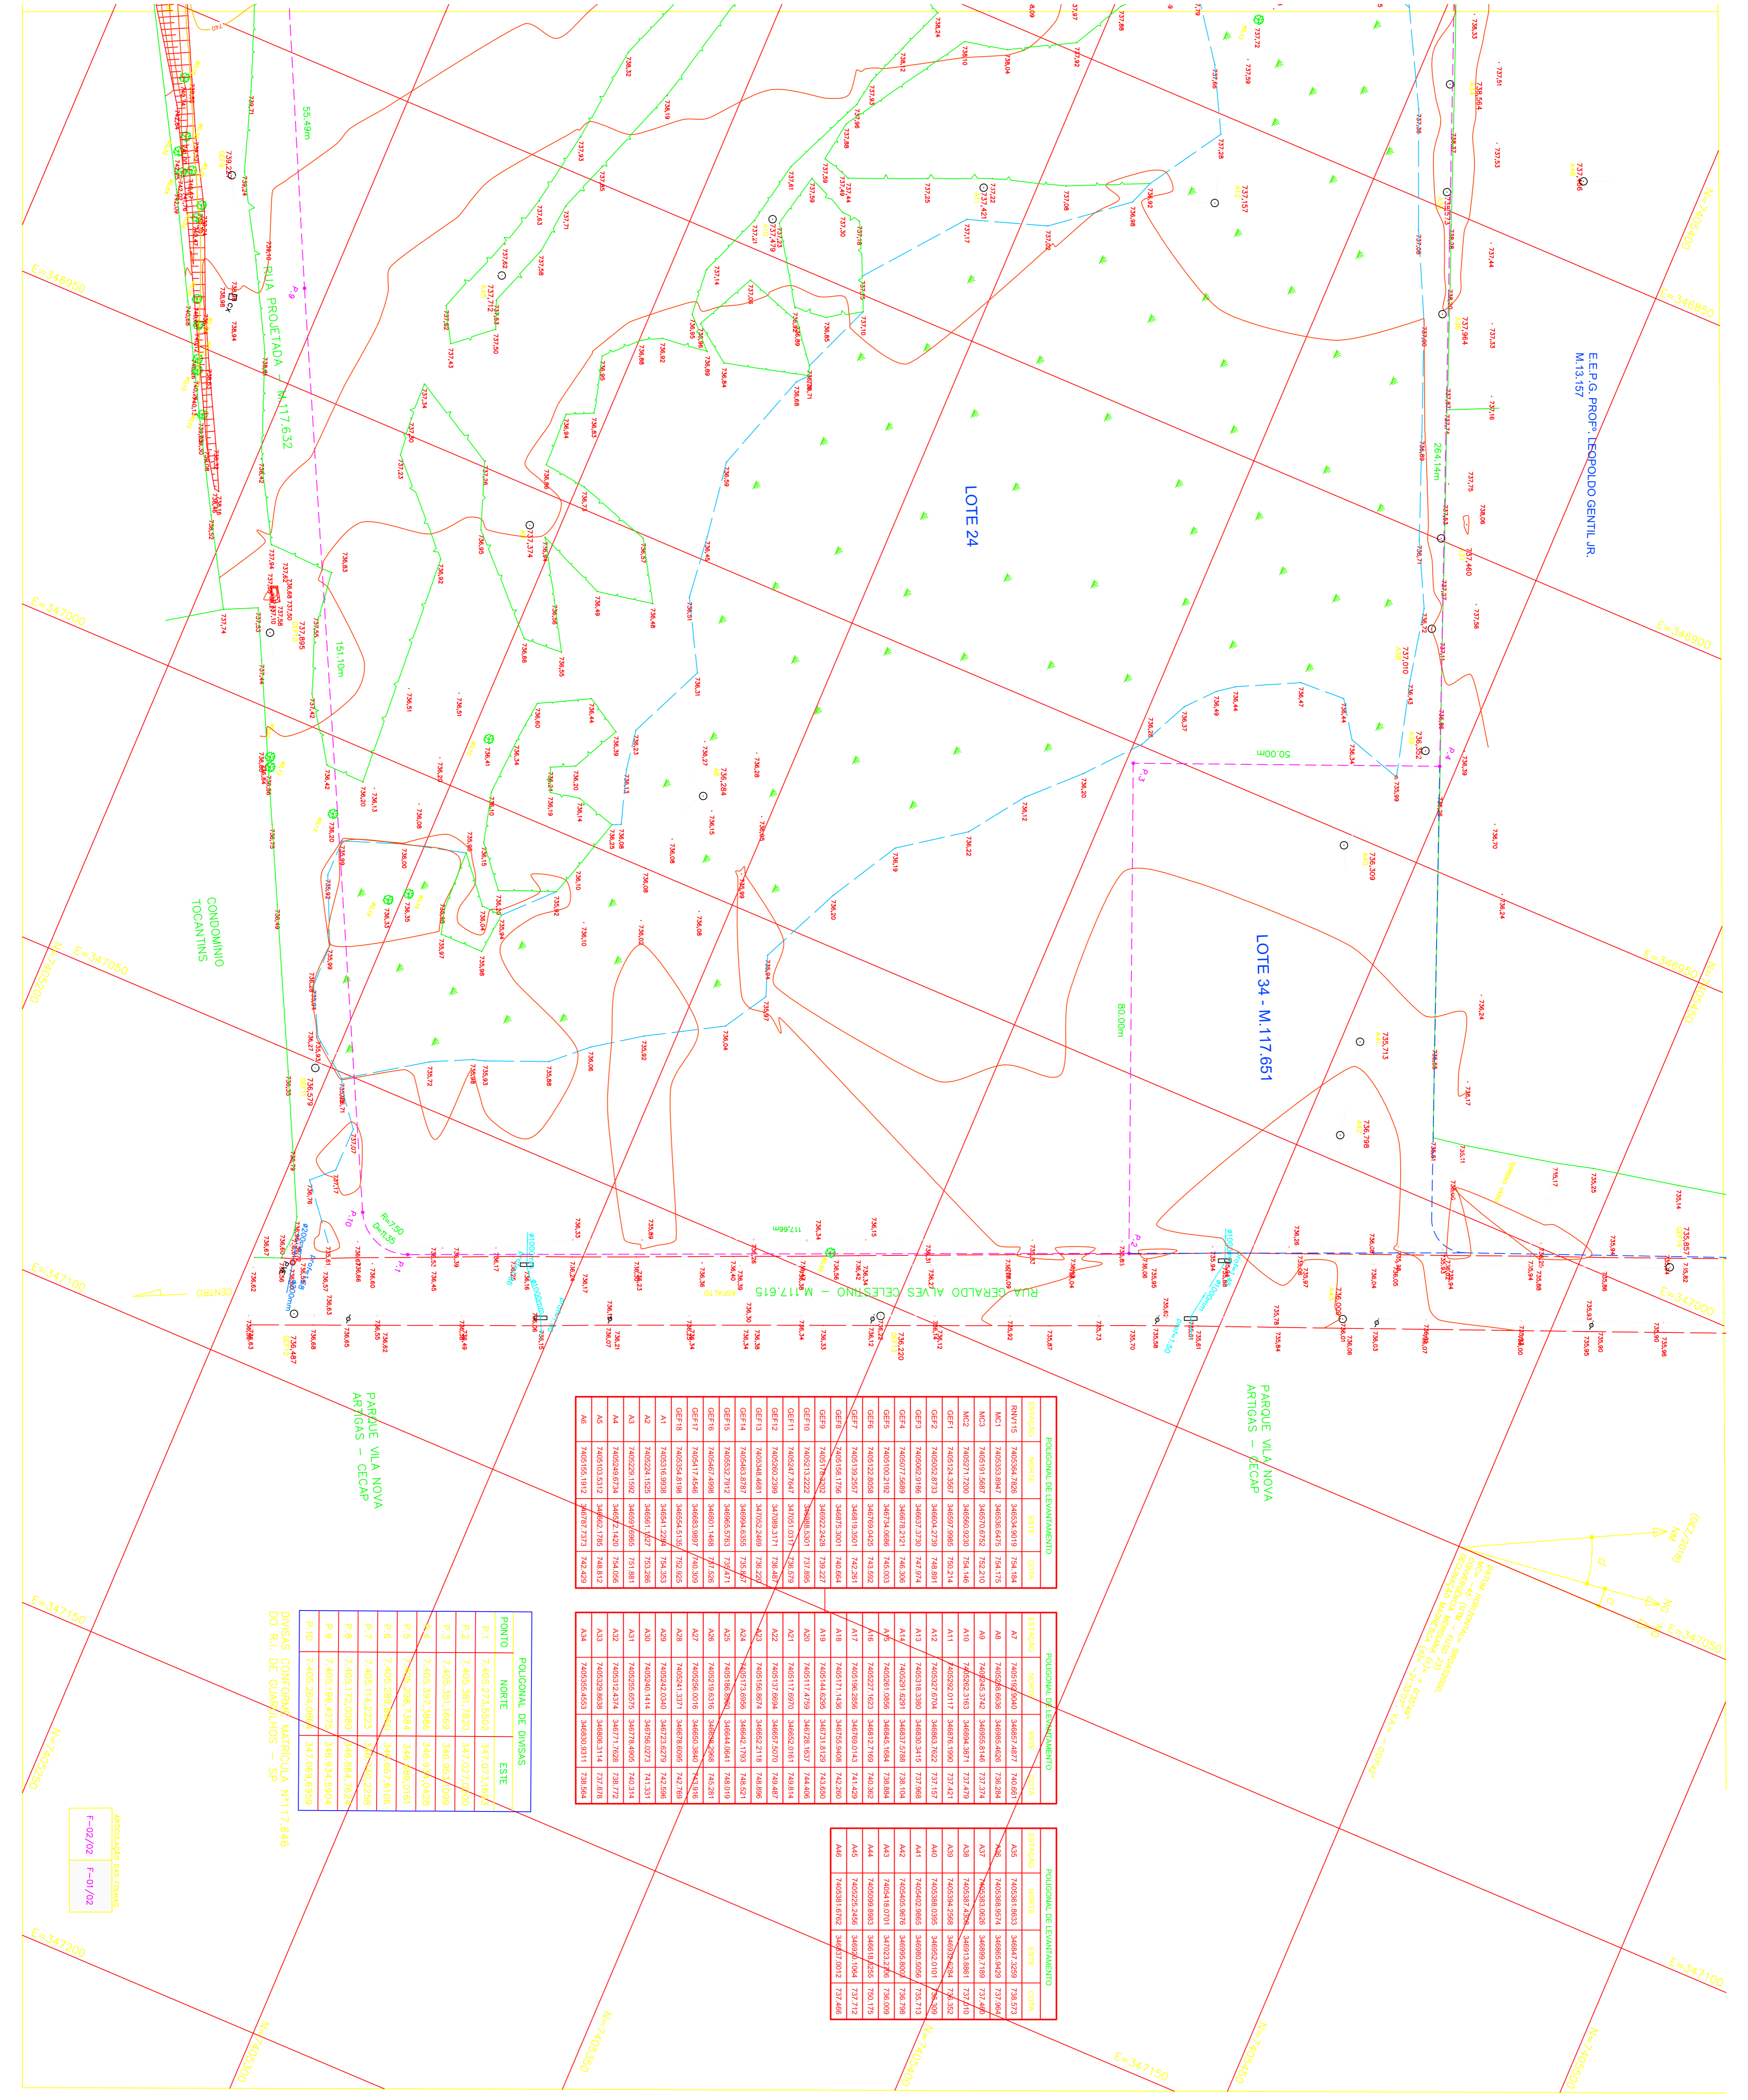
LOTE 24

LOTE 34 - M.117.651

E.E.P.G. PROFº LEOPOLDO GENTIL JR.
M.13.157

RUA PROJETADA - M.117.632

CONDOMINIO TOCANTINS

RUA GERALDO ALVES CELESTINO - M.117.615

PARQUE VILA NOVA ARTIGAS - CECAP

PARQUE VILA NOVA ARTIGAS - CECAP

55.49m

151.10m

264.14m

50.00m

80.00m

117.66m

POLIGONAL DE DIVISAS

| PONTO | NORTE | ESTE |
|---|---|---|
| P.1 | 7.405.273,5560 | 347.033,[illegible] |
| P.2 | 7.405.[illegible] | 347.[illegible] |
| P.3 | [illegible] | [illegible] |
| P.4 | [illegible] | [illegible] |
| P.5 | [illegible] | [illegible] |
| P.6 | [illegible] | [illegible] |
| P.7 | 7.405.174,2223 | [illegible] |
| P.8 | 7.405.172,0090 | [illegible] |
| P.9 | 7.405.196,4270 | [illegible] |
| P.10 | 7.405.294,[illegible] | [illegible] |

DIVISAS CONFORME MATRICULA Nº117.648 DO R.I. DE GUARULHOS - SP

POLIGONAL DE LEVANTAMENTO

| ESTAÇÃO | NORTE | ESTE | COTA |
|---|---|---|---|
| RNV115 | 7405384.7826 | 346534.9019 | 754.184 |
| MC1 | 7405303.6947 | 346536.6475 | 754.176 |
| MC3 | 7405191.5687 | 346570.6762 | 752.210 |
| MC2 | 7405071.7200 | 346560.9230 | 754.146 |
| GEF1 | 7405124.3867 | 346597.9985 | 750.214 |
| GEF2 | 7405082.8733 | 346604.2739 | 748.881 |
| GEF3 | 7405082.9186 | 346637.3730 | 747.974 |
| GEF4 | 7405077.5689 | 346679.2121 | 746.306 |
| GEF5 | 7405100.2192 | 346734.0686 | 745.003 |
| GEF6 | 7405122.8058 | 346769.0426 | 743.592 |
| GEF7 | 7405139.2957 | 346819.3001 | 742.261 |
| GEF8 | 7405158.1756 | 346922.2426 | 740.664 |
| GEF9 | 7405178.8200 | 346898.5301 | 739.227 |
| GEF10 | 7405213.2222 | 346988.5301 | 737.886 |
| GEF11 | 7405260.2399 | 347049.3171 | 736.487 |
| GEF12 | 7405287.7647 | 347055.0317 | 736.579 |
| GEF13 | 7405548.4681 | 347062.2469 | 738.220 |
| GEF14 | 7405483.8787 | 346984.6355 | 735.957 |
| GEF15 | 7405522.7912 | 346965.5763 | 737.471 |
| GEF16 | 7405467.4988 | 346801.1468 | 737.526 |
| GEF17 | 7405417.4546 | 346665.9897 | 740.309 |
| GEF18 | 7405354.8198 | 346554.5155 | 752.925 |
| A1 | 7405316.9938 | 346541.2294 | 754.353 |
| A2 | 7405294.1525 | 346541.1027 | 753.266 |
| A3 | 7405299.1092 | 346595.9985 | 751.881 |
| A4 | 7405269.6734 | 346521.1420 | 754.056 |
| A5 | 7405100.5312 | 346882.1785 | 748.812 |
| A6 | 7405155.1912 | 346787.7373 | 742.429 |

POLIGONAL DE LEVANTAMENTO

| ESTAÇÃO | NORTE | ESTE | COTA |
|---|---|---|---|
| A7 | 7405192.9040 | 346867.4877 | 740.681 |
| A8 | 7405189.6638 | 346865.4636 | 736.284 |
| A9 | 7405246.3742 | 346865.8146 | 737.374 |
| A10 | 7405262.3163 | 346894.3871 | 737.479 |
| A11 | 7405292.0117 | 346876.1990 | 737.421 |
| A12 | 7405327.6704 | 346883.7622 | 737.157 |
| A13 | 7405318.3380 | 346830.3415 | 737.968 |
| A14 | 7405291.6291 | 346837.5768 | 738.104 |
| A15 | 7405261.0868 | 346845.1684 | 738.884 |
| A16 | 7405227.1623 | 346812.7169 | 740.382 |
| A17 | 7405196.3898 | 346789.0143 | 741.429 |
| A18 | 7405171.1438 | 346731.8129 | 742.260 |
| A19 | 7405144.0226 | 346728.1637 | 743.650 |
| A20 | 7405117.4759 | 346652.0181 | 744.406 |
| A21 | 7405117.0970 | 346667.5070 | 749.814 |
| A22 | 7405137.6694 | 346652.0181 | 749.487 |
| A23 | 7405156.6674 | 346682.2118 | 748.896 |
| A24 | 7405156.6958 | 346642.1793 | 748.821 |
| A25 | 7405173.6958 | 346644.0641 | 748.019 |
| A26 | 7405186.3688 | 346654.2668 | 745.261 |
| A27 | 7405219.6316 | 346650.5840 | 743.916 |
| A28 | 7405256.0016 | 346676.6095 | 742.769 |
| A29 | 7405241.3377 | 346723.6279 | 742.596 |
| A30 | 7405242.0340 | 346756.0273 | 741.331 |
| A31 | 7405240.1414 | 346778.4905 | 740.314 |
| A32 | 7405256.6575 | 346771.7628 | 738.772 |
| A33 | 7405312.4374 | 346806.3114 | 737.878 |
| A34 | 7405355.4553 | 346830.9311 | 738.664 |

POLIGONAL DE LEVANTAMENTO

| ESTAÇÃO | NORTE | ESTE | COTA |
|---|---|---|---|
| A35 | 7405381.8533 | 346867.3299 | 738.573 |
| A36 | 7405368.9974 | 346866.9429 | 737.964 |
| A37 | 7405383.0626 | 346886.7189 | 737.460 |
| A38 | 7405387.4398 | 346913.8861 | 737.010 |
| A39 | 7405394.2988 | 346928.5284 | 736.352 |
| A40 | 7405388.0395 | 346962.0101 | 735.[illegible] |
| A41 | 7405402.9865 | 346960.6095 | 735.713 |
| A42 | 7405405.9676 | 346995.8097 | 736.798 |
| A43 | 7405418.0701 | 347023.2296 | 736.009 |
| A44 | 7405099.8983 | 346618.3205 | 760.175 |
| A45 | 7405220.3456 | 346860.1064 | 737.712 |
| A46 | 7405381.6762 | 346857.0012 | 737.466 |

E=346850
E=347000
E=347050
E=347100
E=347150
E=347200
E=346850
E=346900
E=346950
E=347000
E=347050
E=347100
E=347150
N=7405250
N=7405300
N=7405350
N=7405400

F-02/02
F-01/02

R=750
D=1135
P.1
P.2
P.3
P.4
P.9
P.10
NORTE